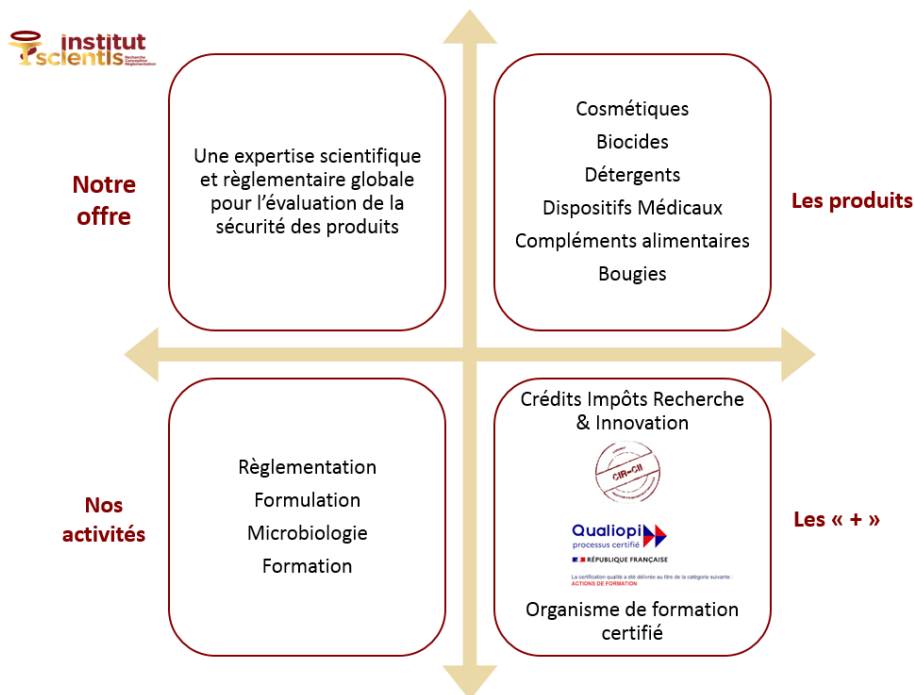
institut scientis
Recherche Conception Réglementation

Notre offre

Une expertise scientifique et règlementaire globale pour l'évaluation de la sécurité des produits

Cosmétiques
Biocides
Détergents
Dispositifs Médicaux
Compléments alimentaires
Bougies

Les produits

Nos activités

Règlementation
Formulation
Microbiologie
Formation

Crédits Impôts Recherche & Innovation

CIR-CII

Qualiopi
processus certifié
RÉPUBLIQUE FRANÇAISE
La certification qualité a été délivrée au titre de la catégorie suivante :
ACTIONS DE FORMATION

Organisme de formation certifié

Les « + »